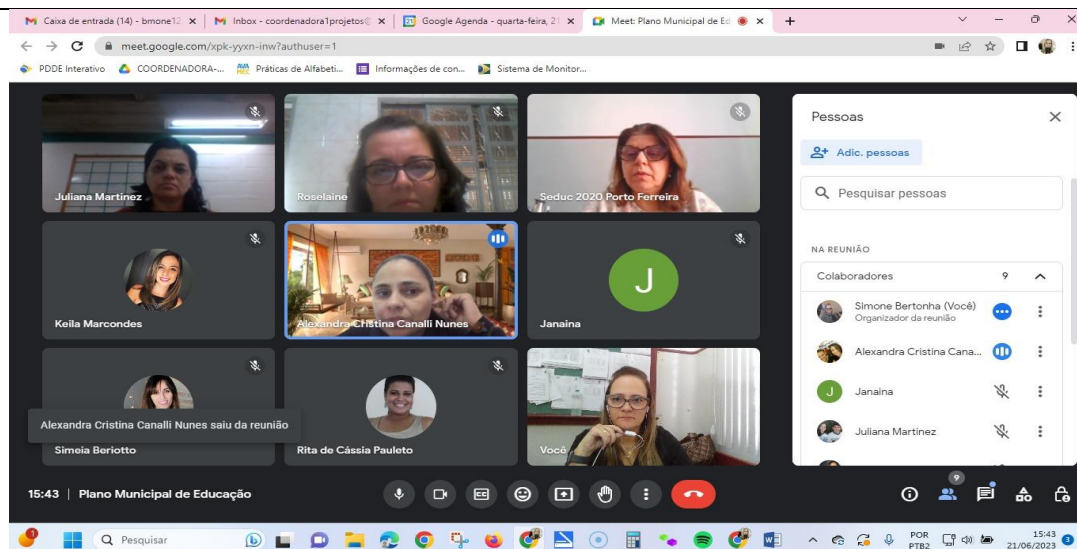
Caixa de entrada (14) - bmone12 ×
Inbox - coordenadora1projetos ×
Google Agenda - quarta-feira, 21 ×
Meet: Plano Municipal de Ed ×
+

meet.google.com/xpk-yyxn-inw?authuser=1

PDDE Interativo
COORDENADORA-...
Práticas de Alfabeti...
Informações de con...
Sistema de Monitor...

Juliana Martinez
Roselaine
Seduc 2020 Porto Ferreira
Keila Marcondes
Alexandra Cristina Canalli Nunes
J
Janaina
Alexandra Cristina Canalli Nunes saiu da reunião
Simeia Beriotto
Rita de Cássia Pauleto
Você

Pessoas
×
Adic. pessoas
Pesquisar pessoas
NA REUNIÃO
Colaboradores 9
Simone Bertonha (Você)
Organizador da reunião
Alexandra Cristina Cana...
J
Janaina
Juliana Martinez

15:43 | Plano Municipal de Educação

9

Pesquisar
POR PTB2
15:43 21/06/2023